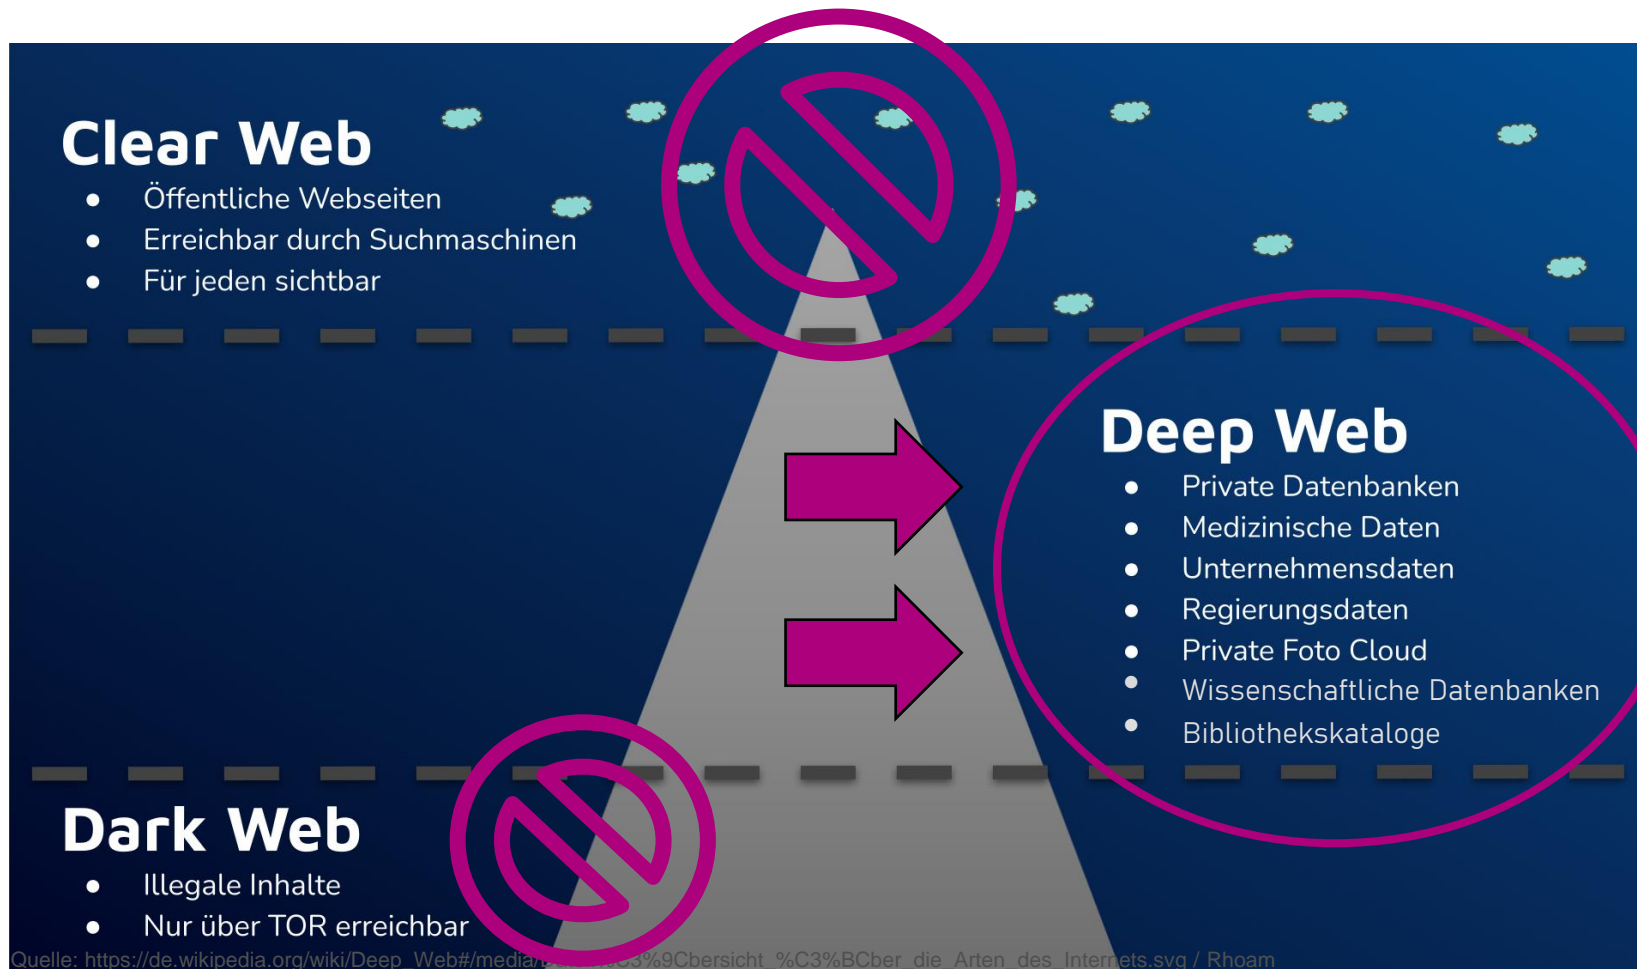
Clear Web

- Öffentliche Webseiten
- Erreichbar durch Suchmaschinen
- Für jeden sichtbar

Deep Web

- Private Datenbanken
- Medizinische Daten
- Unternehmensdaten
- Regierungsdaten
- Private Foto Cloud
- Wissenschaftliche Datenbanken
- Bibliothekskataloge

Dark Web

- Illegale Inhalte
- Nur über TOR erreichbar

Quelle: https://de.wikipedia.org/wiki/Deep_Web#/media/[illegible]%C3%9Cbersicht_%C3%BCber_die_Arten_des_Internets.svg / Rhoam